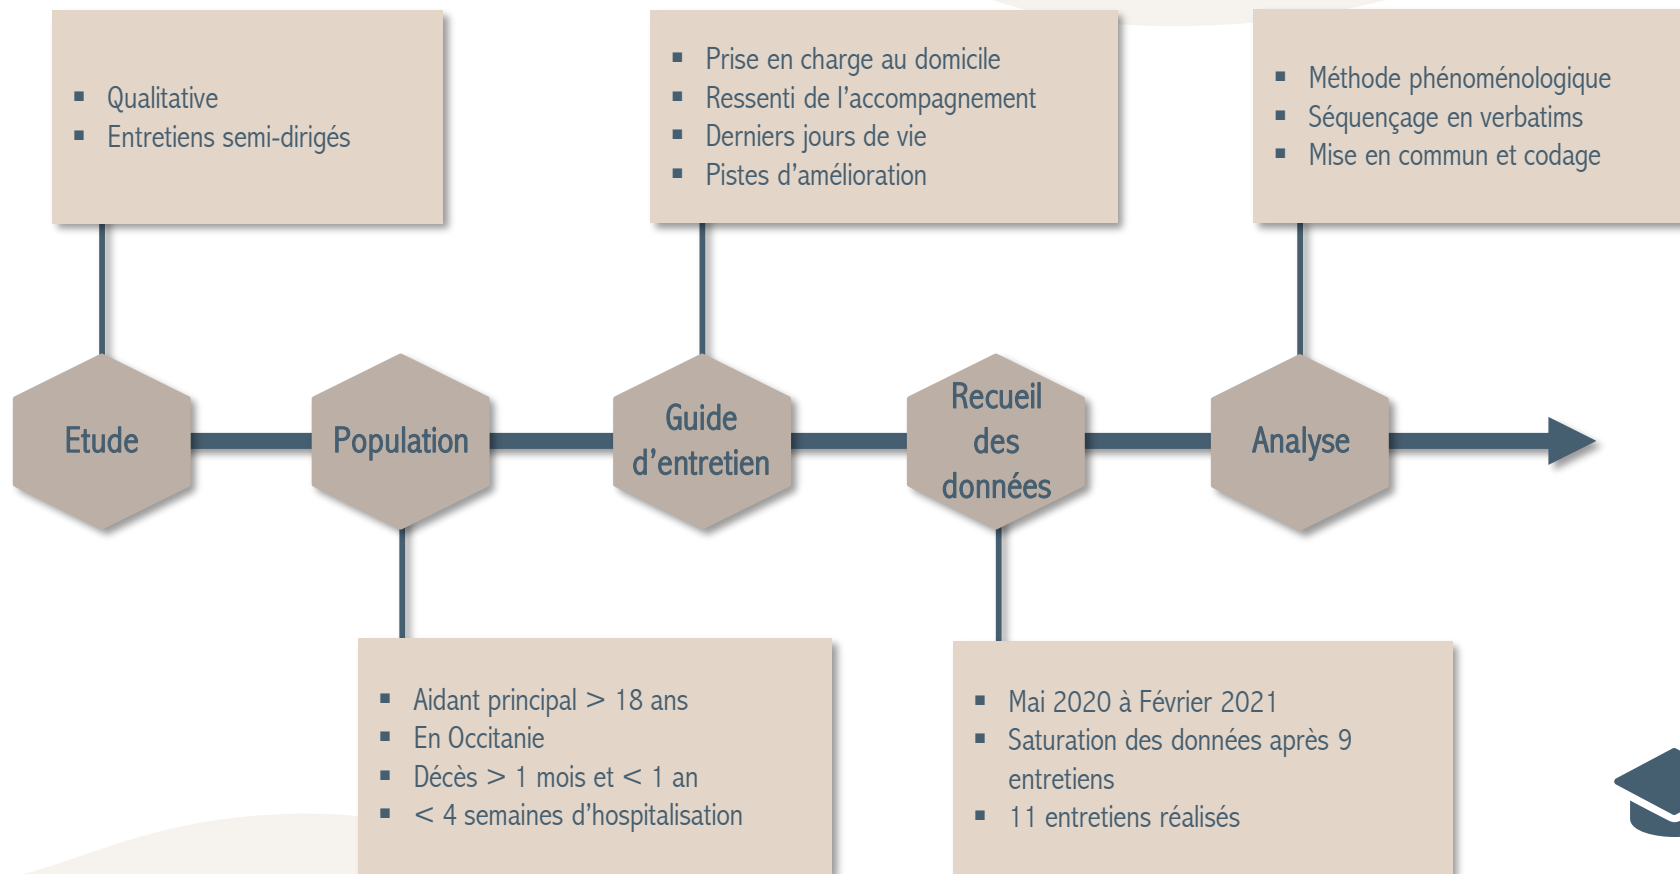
- Qualitative
- Entretiens semi-dirigés

- Prise en charge au domicile
- Ressenti de l'accompagnement
- Derniers jours de vie
- Pistes d'amélioration

- Méthode phénoménologique
- Séquençage en verbatims
- Mise en commun et codage

Etude

Population

Guide d'entretien

Recueil des données

Analyse

- Aidant principal > 18 ans
- En Occitanie
- Décès > 1 mois et < 1 an
- < 4 semaines d'hospitalisation

- Mai 2020 à Février 2021
- Saturation des données après 9 entretiens
- 11 entretiens réalisés